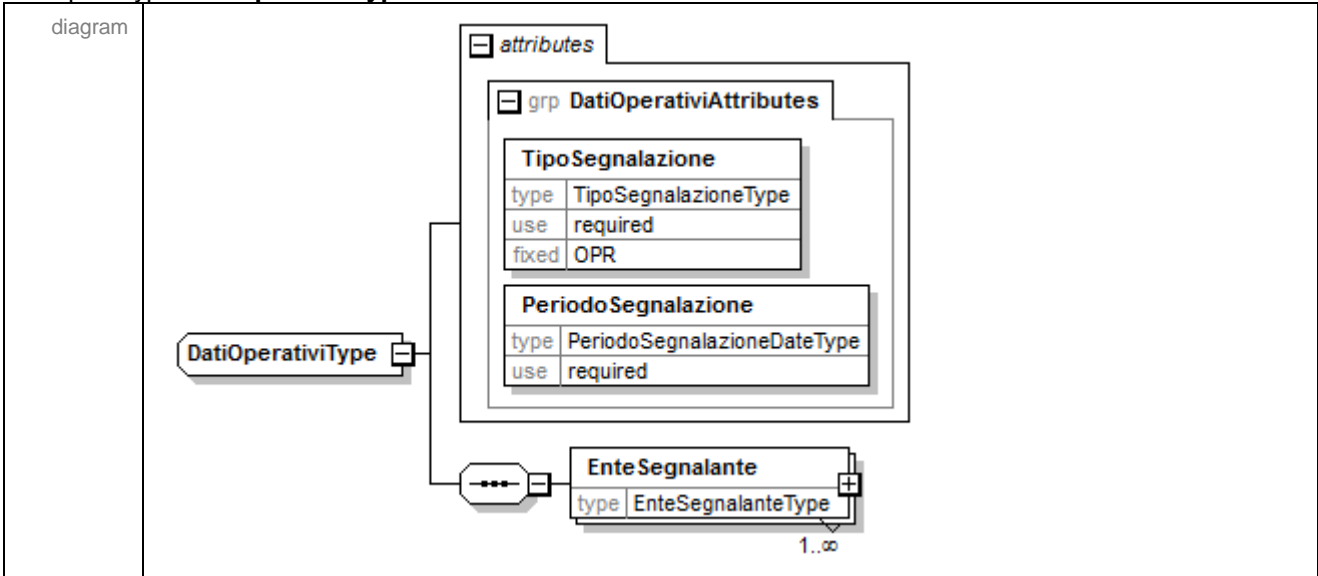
diagram

attributes

grp DatiOperativiAttributes

TipoSegnalazione

| type | TipoSegnalazioneType |
|---|---|
| use | required |
| fixed | OPR |

PeriodoSegnalazione

| type | PeriodoSegnalazioneDateType |
|---|---|
| use | required |

DatiOperativiType

EnteSegnalante

| type | EnteSegnalanteType |
|---|---|

1..$\infty$